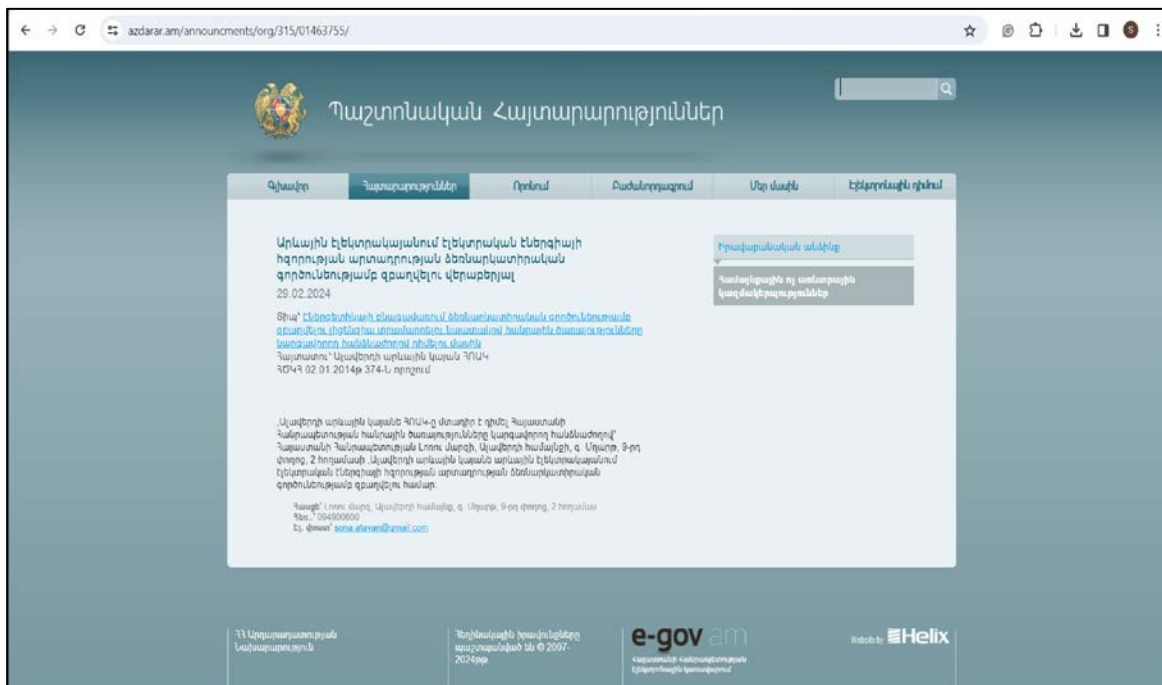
azdarar.am/announcments/org/315/01463755/

Պաշտոնական Հայտարարություններ

Գլխավոր | Հայտարարություններ | Որոնում | Բաժանորդագրում | Մեր մասին | Էլեկտրոնային դիմում

Արևային էլեկտրակայանում էլեկտրական էներգիայի հզորության արտադրության ծանարկատիրական գործունեությամբ զբաղվելու վերաբերյալ
29.02.2024

Տիպ՝ Էներգետիկայի բնագավառում ծանարկատիրական գործունեությամբ զբաղվելու (հետևյալ տրամադրելու կապակցված) հանրային ծառայությունների կարգավորող հանձնաժողով դիմելու մասին
Հայտատու՝ Արմավիրի արևային կայան ՀՈԱԿ
ՀՕՀՑ 02.01.2014թ 374-Ն որոշում

Արմավիրի արևային կայան ՀՈԱԿ-ը մտադիր է դիմել Հայաստանի Հանրապետության հանրային ծառայությունները կարգավորող հանձնաժողով՝ Հայաստանի Հանրապետության Լոռու մարզի, Արմավիրի համայնքի, գ. Սերտը, 9-րդ փողոց, 2 հողամասի Արմավիրի արևային կայան արևային էլեկտրակայանում էլեկտրական էներգիայի հզորության արտադրության ծանարկատիրական գործունեությամբ զբաղվելու համար:

Հասցե՝ Լոռու մարզ, Արմավիրի համայնք, գ. Սերտը, 9-րդ փողոց, 2 հողամաս
Հեռ.՝ 094900600
Էլ. փոստ՝ sona.afeyan@gmail.com

Իրավաբանական անձինք

Համայնքային ոչ առևտրային կազմակերպություններ

ՀՀ Արդարադատության Նախարարություն

Հեղինակային իրավունքները պաշտպանված են © 2007-2024թթ

e-gov am

Website by Helix